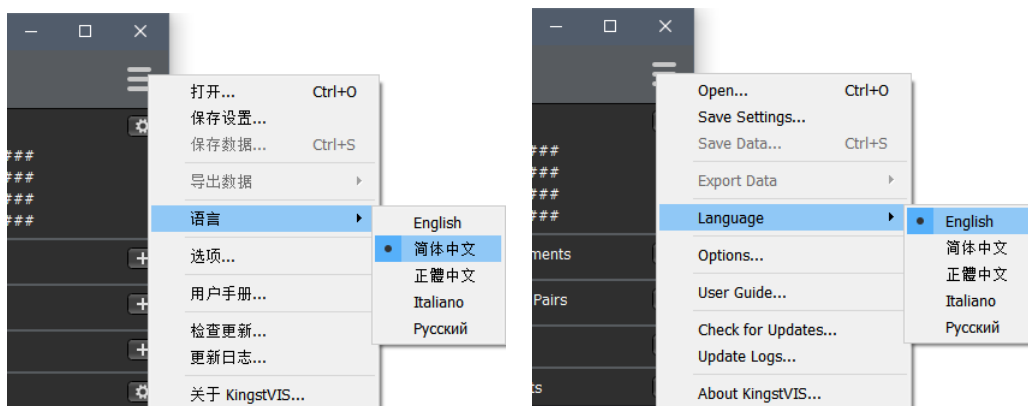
打开... Ctrl+O
保存设置...
保存数据... Ctrl+S
导出数据
语言
选项...
用户手册...
检查更新...
更新日志...
关于 KingstVIS...

English
简体中文
正體中文
Italiano
Русский

###
###
###
###

Open... Ctrl+O
Save Settings...
Save Data... Ctrl+S
Export Data
Language
Options...
User Guide...
Check for Updates...
Update Logs...
About KingstVIS...

English
简体中文
正體中文
Italiano
Русский

###
###
###
###
ments
Pairs
ts